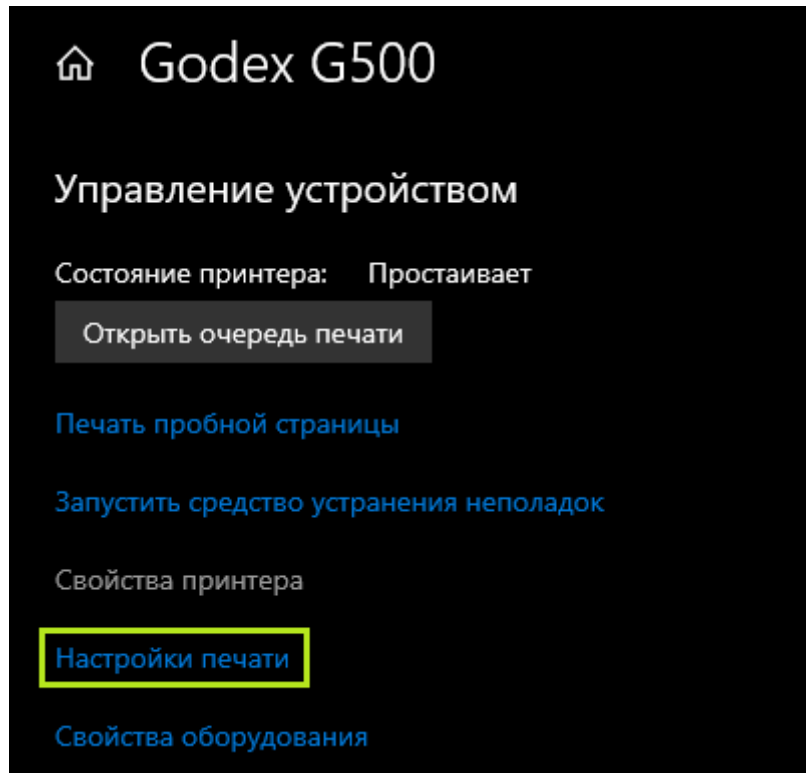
Godex G500

Управление устройством

Состояние принтера: Простаивает

Открыть очередь печати

Печать пробной страницы

Запустить средство устранения неполадок

Свойства принтера

Настройки печати

Свойства оборудования